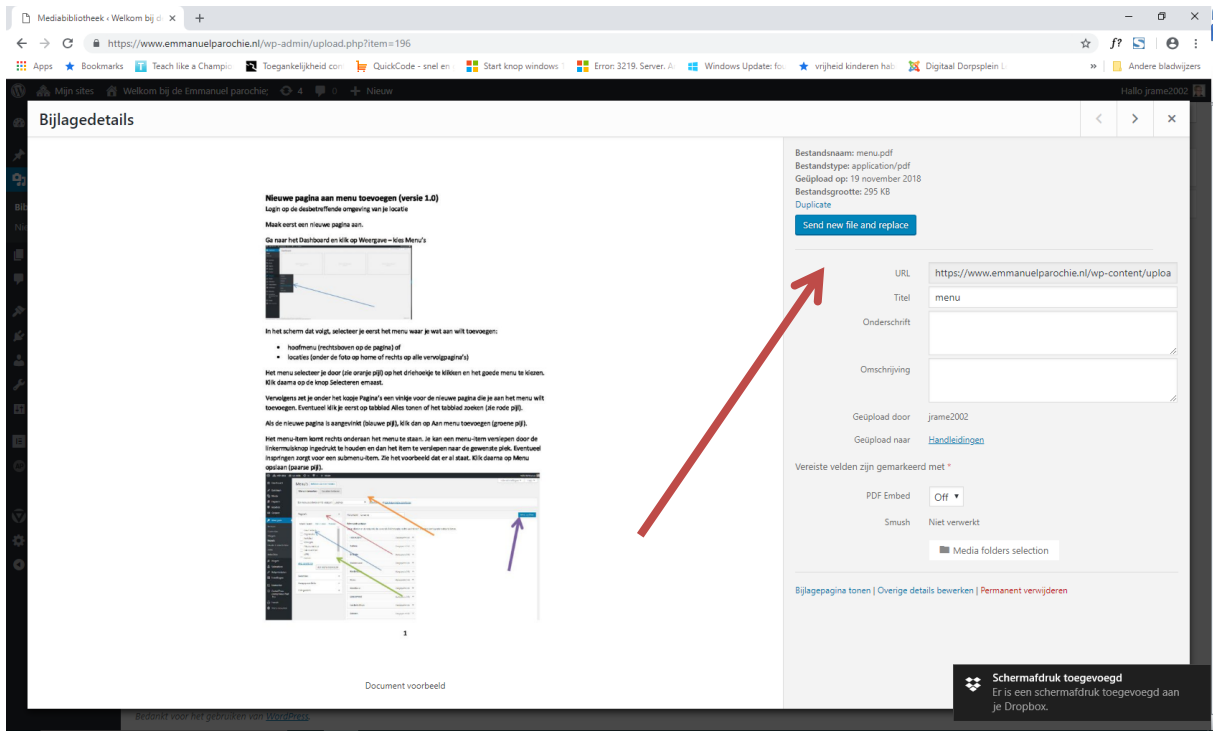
Mediabibliotheek ‹ Welkom bij d ×
+
https://www.emmanuelparochie.nl/wp-admin/upload.php?item=196
Apps Bookmarks Teach like a Champio Toegankelijkheid co QuickCode - snel en Start knop windows Error: 3219. Server. Windows Update: fo vrijheid kinderen hab Digitaal Dorpsplein » Andere bladwijzers
Mijn sites Welkom bij de Emmanuel parochie 4 0 + Nieuw Hallo jrame2002

Bijlagedetails

Nieuwe pagina aan menu toevoegen (versie 1.0)
Login op de desbetreffende omgeving van je locatie

Maak eerst een nieuwe pagina aan.

Ga naar het Dashboard en klik op Weergave – kies Menu's

In het scherm dat volgt, selecteer je eerst het menu waar je wat aan wilt toevoegen:

- hoofdmenu (rechtsboven op de pagina) of
- locaties (onder de foto op home of rechts op alle vervolgpagina's)

Het menu selecteer je door (zie oranje pijl) op het driehoekje te klikken en het goede menu te kiezen. Klik daarna op de knop Selecteren ernaast.

Vervolgens zet je onder het kopje Pagina's een vinkje voor de nieuwe pagina die je aan het menu wilt toevoegen. Eventueel klik je eerst op tabblad Alles tonen of het tabblad zoeken (zie rode pijl).

Als de nieuwe pagina is aangevinkt (blauwe pijl), klik dan op Aan menu toevoegen (groene pijl).

Het menu-item komt rechts onderaan het menu te staan. Je kan een menu-item verslepen door de linkermuisknop ingedrukt te houden en dan het item te verslepen naar de gewenste plek. Eventueel inspringen zorgt voor een submenu-item. Zie het voorbeeld dat er al staat. Klik daarna op Menu opslaan (paarse pijl).

1

Document voorbeeld

Bestandsnaam: menu.pdf
Bestandstype: application/pdf
Geüpload op: 19 november 2018
Bestandsgrootte: 295 KB
Duplicate
Send new file and replace

URL https://www.emmanuelparochie.nl/wp-content/uploa
Titel menu
Onderschrift
Omschrijving
Geüpload door jrame2002
Geüpload naar Handleidingen
Vereiste velden zijn gemarkeerd met *
PDF Embed Off
Smush Niet verwerkt
Media folders selection

Bijlagepagina tonen | Overige details bewerken | Permanent verwijderen

Schermafdruk toegevoegd
Er is een schermafdruk toegevoegd aan je Dropbox.

Bedankt voor het gebruiken van WordPress